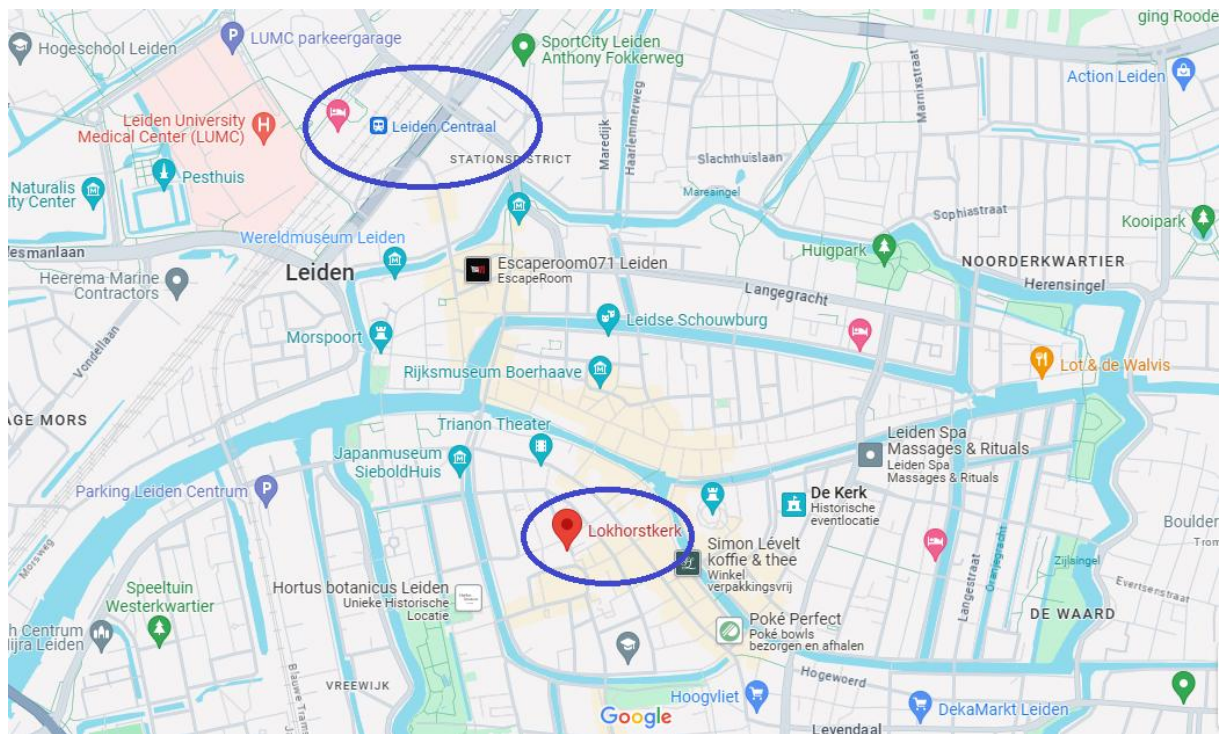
Hogeschool Leiden
LUMC parkeergarage
SportCity Leiden Anthony Fokkerweg
ging Roode
Action Leiden
Leiden University Medical Center (LUMC)
Leiden Centraal
STATIONSDISTRICT
Maredijk
Haarlemmerweg
Slachthuislaan
Marnixstraat
Naturalis ity Center
Pesthuis
Mareasingel
Sophiastraat
Kooipark
lesmanlaan
Wereldmuseum Leiden
Huigpark
NOORDERKWARTIER
Heerema Marine Contractors
Leiden
Escaperoom071 Leiden
EscapeRoom
Langegracht
Herensingel
Vondellaan
Morspoort
Leidse Schouwburg
Lot & de Walvis
Rijksmuseum Boerhaave
AGE MORS
Trianon Theater
Japanmuseum SieboldHuis
Leiden Spa Massages & Rituals
Leiden Spa Massages & Rituals
Parking Leiden Centrum
De Kerk
Historische eventlocatie
Morsweg
Lokhorstkerk
Simon Lévelt koffie & thee
Winkel verpakkingsvrij
Boulder
Trom
Zijlsingel
Langestraat
Oranjegracht
Evertsenstraat
Speeltuin Westerkwartier
Hortus botanicus Leiden
Unieke Historische Locatie
DE WAARD
h Centrum lijra Leiden
Poké Perfect
Poké bowls bezorgen en afhalen
Blauwe Tram
VREEWIJK
Hogewoerd
Hoogvliet
Google
DekaMarkt Leiden
Levendaal